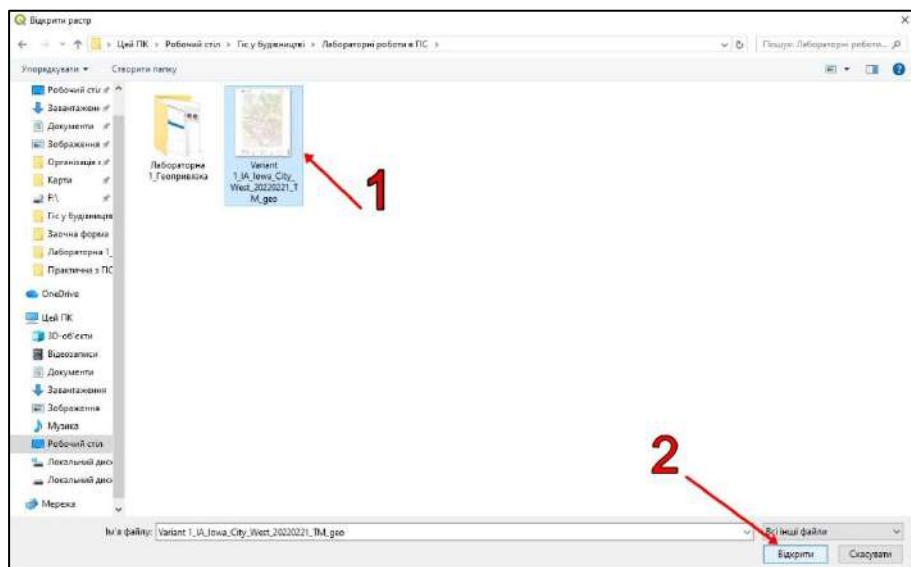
Відкрити растр

Цей ПК › Робочий стіл › Гіс у будівництві › Лабораторні роботи в ГІС ›

Пошук: Лабораторні роботи...

Упорядкувати ▾ Створити папку

Робочий стіл
Завантажен
Документи
Зображення
Організація
Карти
F:\
Гіс у будівництв
Заочна форма
Лабораторна 1
Практична з ГІС
OneDrive
Цей ПК
3D-об'єкти
Відеозаписи
Документи
Завантаження
Зображення
Музика
Робочий стіл
Локальний диск
Локальний диск
Мережа

Лабораторна 1_Геоприв'язка

Variant 1_IA_Iowa_City_West_20220221_TM_geo

1

2

Ім'я файлу: Variant 1_IA_Iowa_City_West_20220221_TM_geo

Всі інші файли

Відкрити

Скасувати